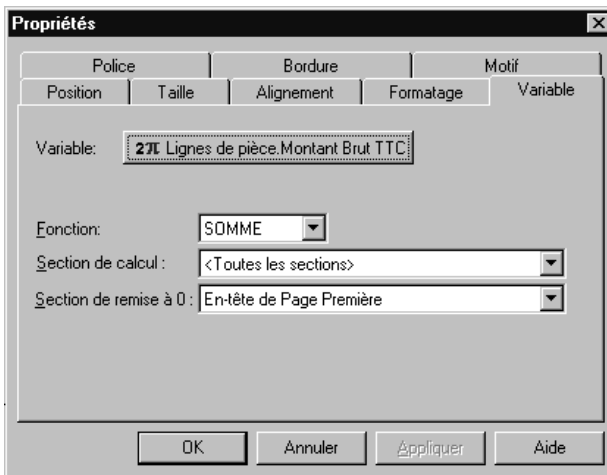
Propriétés

Police | Bordure | Motif
Position | Taille | Alignement | Formatage | Variable

Variable: $2\pi$ Lignes de pièce.Montant Brut TTC

Fonction: SOMME

Section de calcul : <Toutes les sections>

Section de remise à 0 : En-tête de Page Première

OK | Annuler | Appliquer | Aide